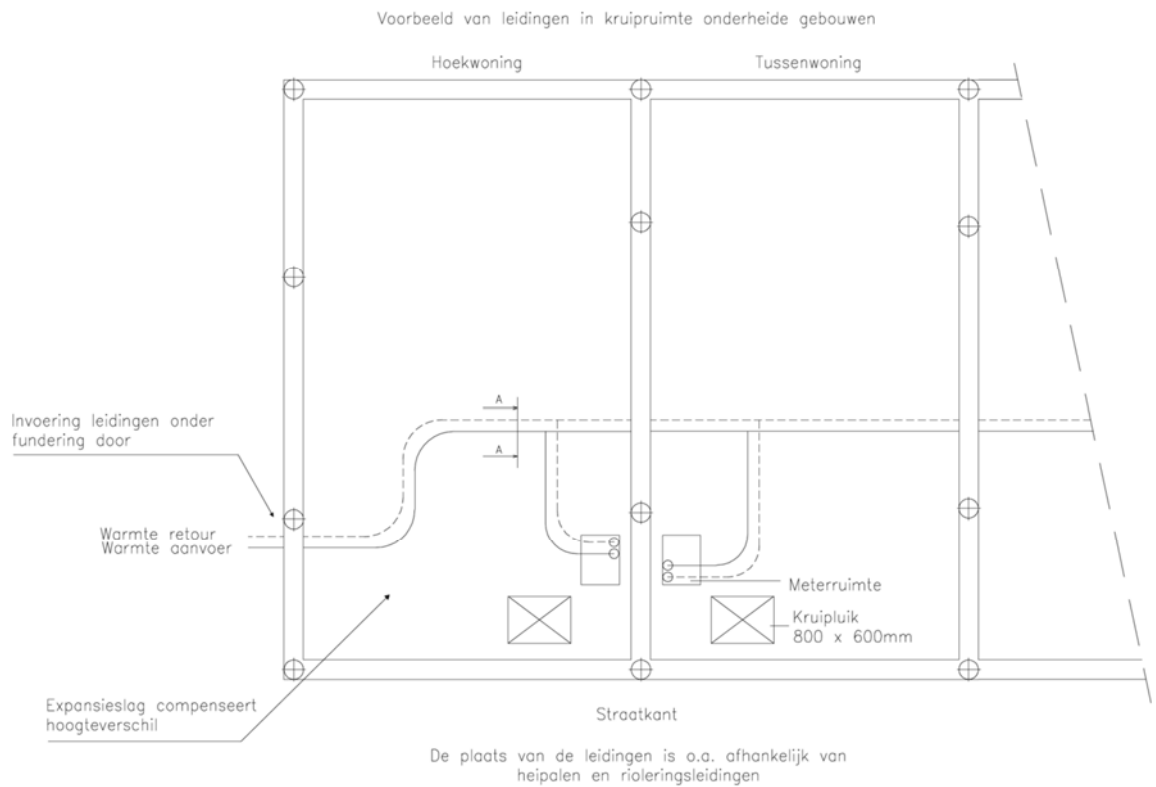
Voorbeeld van leidingen in kruipruimte onderheide gebouwen

Hoekwoning

Tussenwoning

Invoering leidingen onder fundering door

A

A

Warmte retour
Warmte aanvoer

Meterruimte

Kruipluik
800 x 600mm

Expansieslag compenseert hoogteverschil

Straatkant

De plaats van de leidingen is o.a. afhankelijk van heipalen en rioleringsleidingen